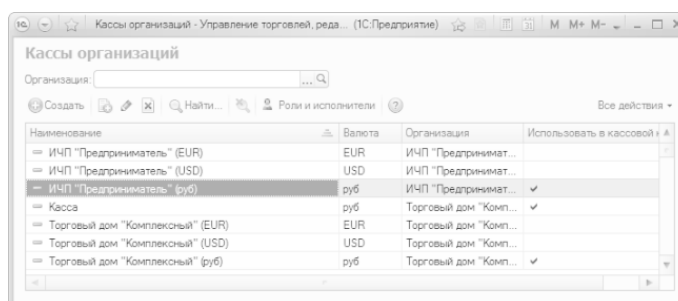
Кассы организаций - Управление торговлей, реда... (1С:Предприятие) M M+ M-

Кассы организаций

Организация: ... Q

Создать Найти... Роли и исполнители ? Все действия

| Наименование | Валюта | Организация | Использовать в кассовой |
|---|---|---|---|
| ИЧП "Предприниматель" (EUR) | EUR | ИЧП "Предпринимат... | |
| ИЧП "Предприниматель" (USD) | USD | ИЧП "Предпринимат... | |
| ИЧП "Предприниматель" (руб) | руб | ИЧП "Предпринимат... | ✔ |
| Касса | руб | Торговый дом "Комп... | ✔ |
| Торговый дом "Комплексный" (EUR) | EUR | Торговый дом "Комп... | |
| Торговый дом "Комплексный" (USD) | USD | Торговый дом "Комп... | |
| Торговый дом "Комплексный" (руб) | руб | Торговый дом "Комп... | ✔ |